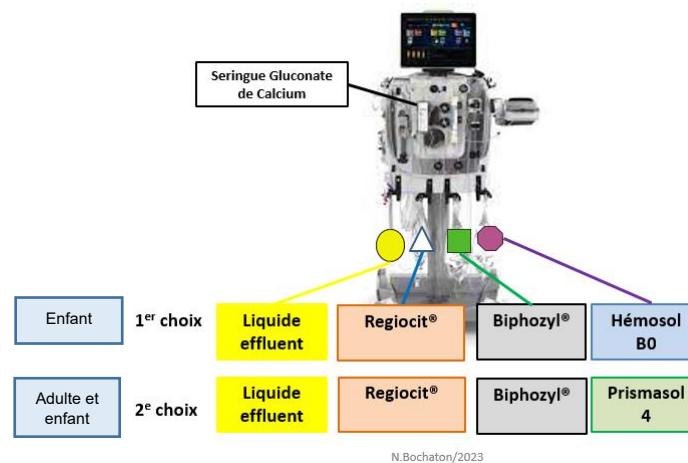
Seringue Gluconate de Calcium

Enfant

1$^{er}$ choix

Liquide effluent

Regiocit®

Biphozyl®

Hémosol B0

Adulte et enfant

2$^{e}$ choix

Liquide effluent

Regiocit®

Biphozyl®

Prismasol 4

N.Bochaton/2023